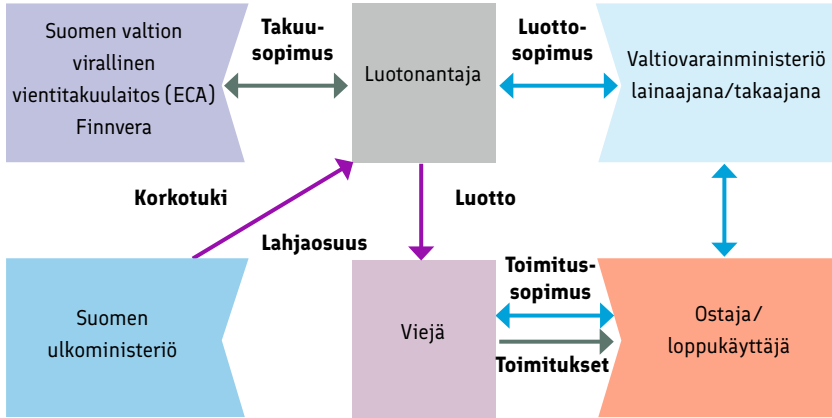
Suomen valtion virallinen vientitakuulaitos (ECA) Finnvera

Takuusopimus

Luotonantaja

Luottosopimus

Valtiovarainministeriö lainaajana/takaajana

Korkotuki

Luotto

Lahjaosuus

Suomen ulkoministeriö

Viejä

Toimitussopimus

Toimitukset

Ostaja/ loppukäyttäjä